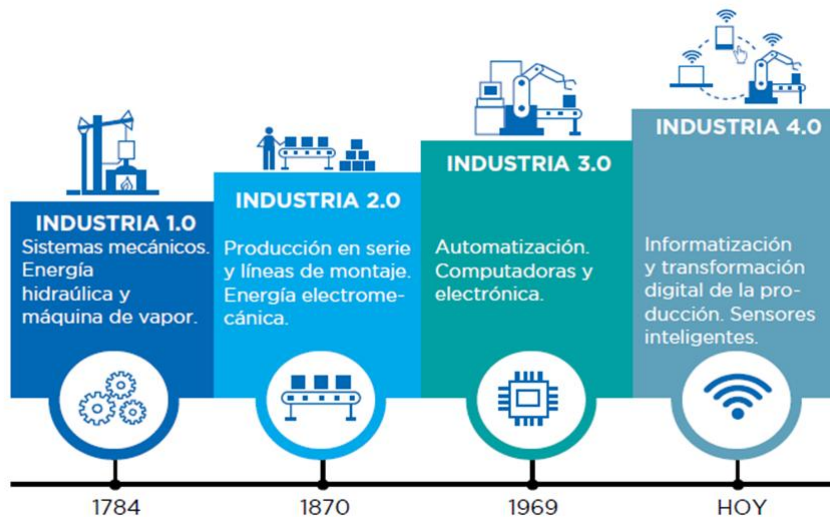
INDUSTRIA 1.0
Sistemas mecánicos. Energía hidraúlica y máquina de vapor.

INDUSTRIA 2.0
Producción en serie y líneas de montaje. Energía electromecánica.

INDUSTRIA 3.0
Automatización. Computadoras y electrónica.

INDUSTRIA 4.0
Informatización y transformación digital de la producción. Sensores inteligentes.

1784

1870

1969

HOY